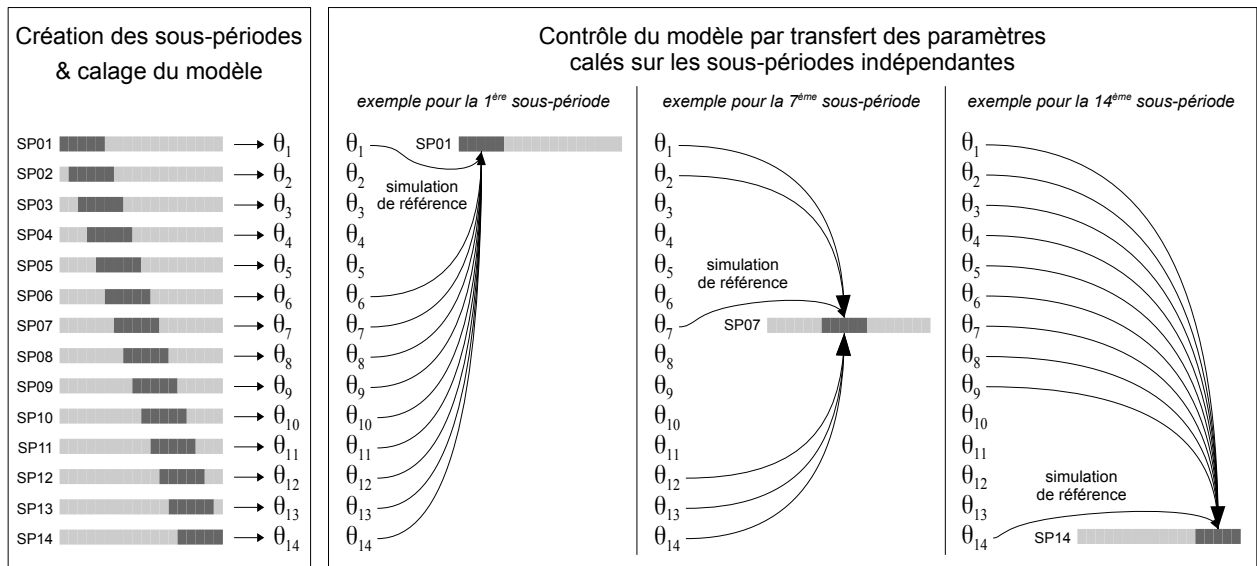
Création des sous-périodes & calage du modèle

SP01 → $\theta_1$
SP02 → $\theta_2$
SP03 → $\theta_3$
SP04 → $\theta_4$
SP05 → $\theta_5$
SP06 → $\theta_6$
SP07 → $\theta_7$
SP08 → $\theta_8$
SP09 → $\theta_9$
SP10 → $\theta_{10}$
SP11 → $\theta_{11}$
SP12 → $\theta_{12}$
SP13 → $\theta_{13}$
SP14 → $\theta_{14}$

Contrôle du modèle par transfert des paramètres calés sur les sous-périodes indépendantes

*exemple pour la 1ère sous-période*

$\theta_1$ SP01
$\theta_2$ simulation
$\theta_3$ de référence
$\theta_4$
$\theta_5$
$\theta_6$
$\theta_7$
$\theta_8$
$\theta_9$
$\theta_{10}$
$\theta_{11}$
$\theta_{12}$
$\theta_{13}$
$\theta_{14}$

*exemple pour la 7ème sous-période*

$\theta_1$
$\theta_2$
$\theta_3$
$\theta_4$
$\theta_5$ simulation
$\theta_6$ de référence
$\theta_7$ SP07
$\theta_8$
$\theta_9$
$\theta_{10}$
$\theta_{11}$
$\theta_{12}$
$\theta_{13}$
$\theta_{14}$

*exemple pour la 14ème sous-période*

$\theta_1$
$\theta_2$
$\theta_3$
$\theta_4$
$\theta_5$
$\theta_6$
$\theta_7$
$\theta_8$
$\theta_9$
$\theta_{10}$
$\theta_{11}$
$\theta_{12}$ simulation
$\theta_{13}$ de référence
$\theta_{14}$ SP14